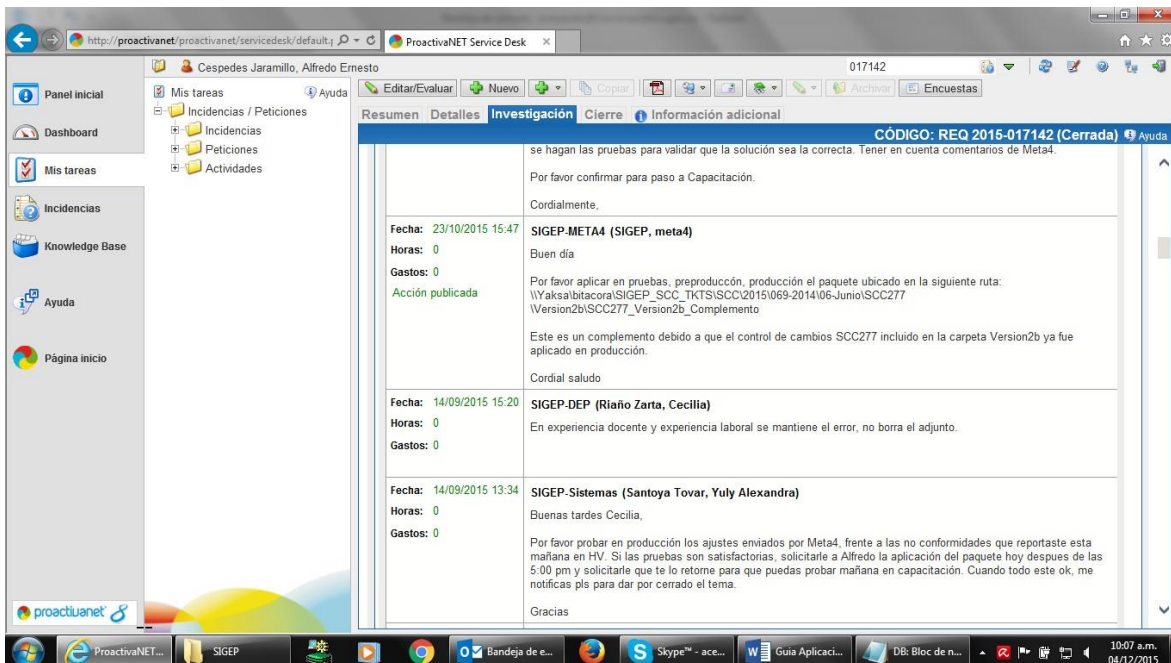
http://proactivanet/proactivanet/servicedesk/default.
ProactivaNET Service Desk

Cespedes Jaramillo, Alfredo Ernesto
017142

Panel inicial
Dashboard
Mis tareas
Incidencias
Knowledge Base
Ayuda
Página inicio

Mis tareas
Ayuda
Incidencias / Peticiones
Incidencias
Peticiones
Actividades

Editar/Evaluar
Nuevo
Copiar
Archivar
Encuestas

Resumen Detalles Investigación Cierre Información adicional

CÓDIGO: REQ 2015-017142 (Cerrada) Ayuda

se hagan las pruebas para validar que la solución sea la correcta. Tener en cuenta comentarios de Meta4.

Por favor confirmar para paso a Capacitación.

Cordialmente,

| | |
|---|---|
| Fecha: 23/10/2015 15:47<br>Horas: 0<br>Gastos: 0<br>Acción publicada | SIGEP-META4 (SIGEP, meta4)<br><br>Buen día<br><br>Por favor aplicar en pruebas, preproduccón, producción el paquete ubicado en la siguiente ruta: \\Yaksa\bitacora\SIGEP_SCC_TKTS\SCC\2015\069-2014\06-Junio\SCC277 \Version2b\SCC277_Version2b_Complemento<br><br>Este es un complemento debido a que el control de cambios SCC277 incluido en la carpeta Version2b ya fue aplicado en producción.<br><br>Cordial saludo |
| Fecha: 14/09/2015 15:20<br>Horas: 0<br>Gastos: 0 | SIGEP-DEP (Riaño Zarta, Cecilia)<br><br>En experiencia docente y experiencia laboral se mantiene el error, no borra el adjunto. |
| Fecha: 14/09/2015 13:34<br>Horas: 0<br>Gastos: 0 | SIGEP-Sistemas (Santoya Tovar, Yuly Alexandra)<br><br>Buenas tardes Cecilia,<br><br>Por favor probar en producción los ajustes enviados por Meta4, frente a las no conformidades que reportaste esta mañana en HV. Si las pruebas son satisfactorias, solicitarle a Alfredo la aplicación del paquete hoy despues de las 5:00 pm y solicitarle que te lo retorne para que puedas probar mañana en capacitación. Cuando todo este ok, me notificas pls para dar por cerrado el tema.<br><br>Gracias |

proactivanet 8

ProactivaNET...
SIGEP
Bandeja de e...
Skype™ - ace...
Guia Aplicaci...
DB: Bloc de n...
10:07 a.m.
04/12/2015